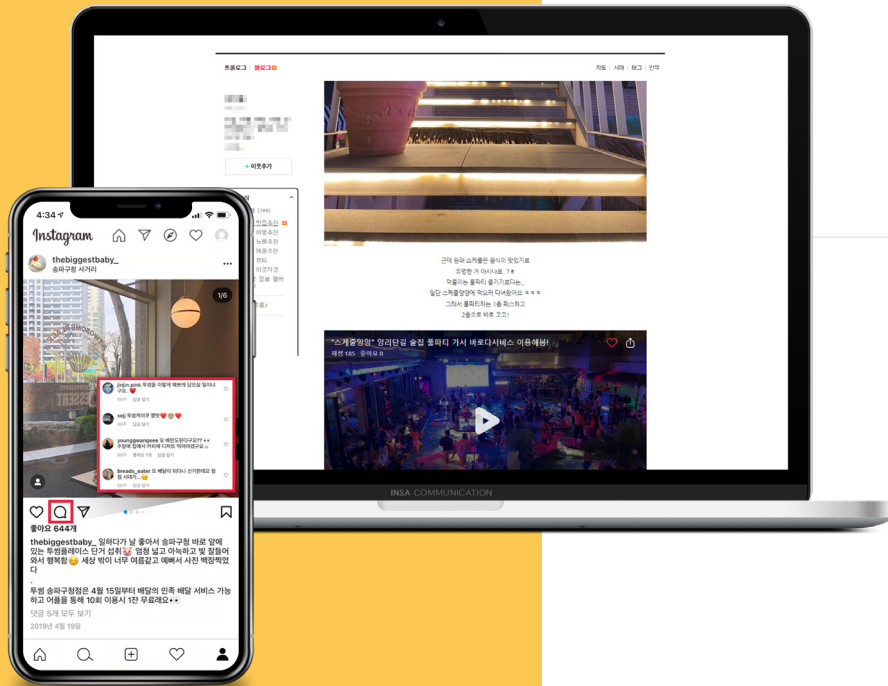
프롤로그 | 블로그

지도 | 서재 | 태그 | 안부

+ 이웃추가

근데 원래 스케줄은 음식이 맛있기로
유명한 거 아시나요. 7 ㅎ
먹을거는 플레이 즐기기로다는..
일단 스케줄앙앙에 먹으러 디네장어요 ㅋㅋㅋ
그러서 플래티하는 1층 파스처로
2층으로 바로 고고!

"스케줄앙앙" 망리단길 술집 풀파티 가서 바로디서비스 이용해봄!

INSA COMMUNICATION

4:34

Instagram

thebiggestbaby_
송파구청 샤거리

1/6

jinjin.pink 투범을 이렇게 예쁘게 딩으실 일이냐구요. ❤️

sejj 투범져미구 멋져❤️😍❤️

younggwangeee 오 배민도된다구요?? ㅋㅋ 주말에 집에서 커피에 디저트 먹어야겠군요 ㅎ

breads_eater 오 배달이 되다니 신기한데요 항정 시대가...😊

좋아요 644개

thebiggestbaby_ 일하다가 날 좋아서 송파구청 바로 앞에 있는 투썸플레이스 단거 섭취😻 엄청 넓고 아늑하고 빛 잘들어와서 행복함😊 세상 밖이 너무 여름같고 예뻐서 사진 백장찍었다
.
투썸 송파구청점은 4월 15일부터 배달의 민족 배달 서비스 가능하고 어플을 통해 10회 이용시 1잔 무료래요👀

댓글 5개 모두 보기

2019년 4월 19일